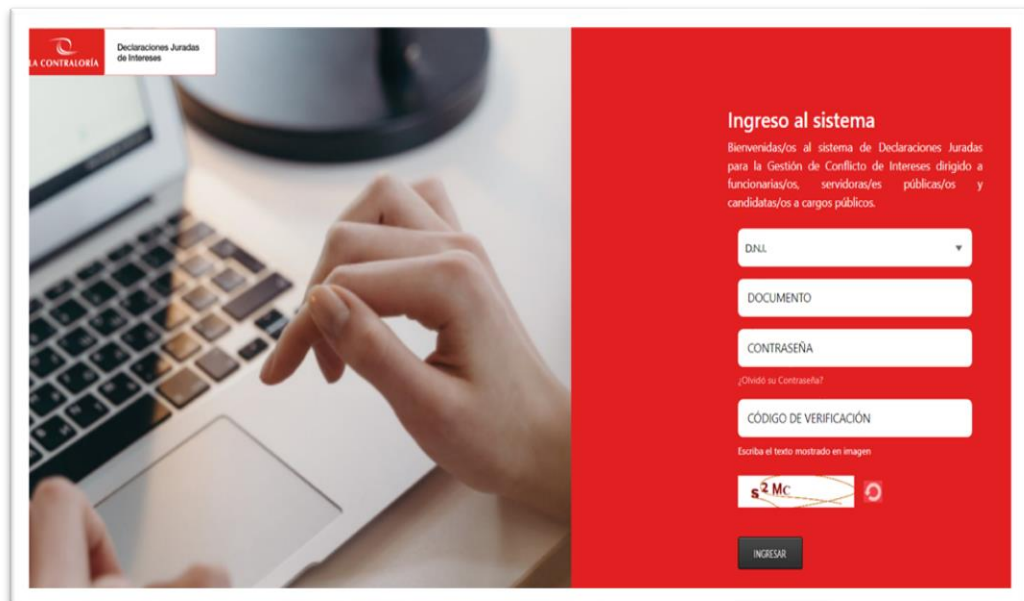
LA CONTRALORÍA

Declaraciones Juradas de Intereses

Ingreso al sistema

Bienvenidas/os al sistema de Declaraciones Juradas para la Gestión de Conflicto de Intereses dirigido a funcionarias/os, servidoras/es públicas/os y candidatas/os a cargos públicos.

D.N.I.

DOCUMENTO

CONTRASEÑA

¿Olvidó su Contraseña?

CÓDIGO DE VERIFICACIÓN

Escriba el texto mostrado en imagen

s2 Mc

INGRESAR